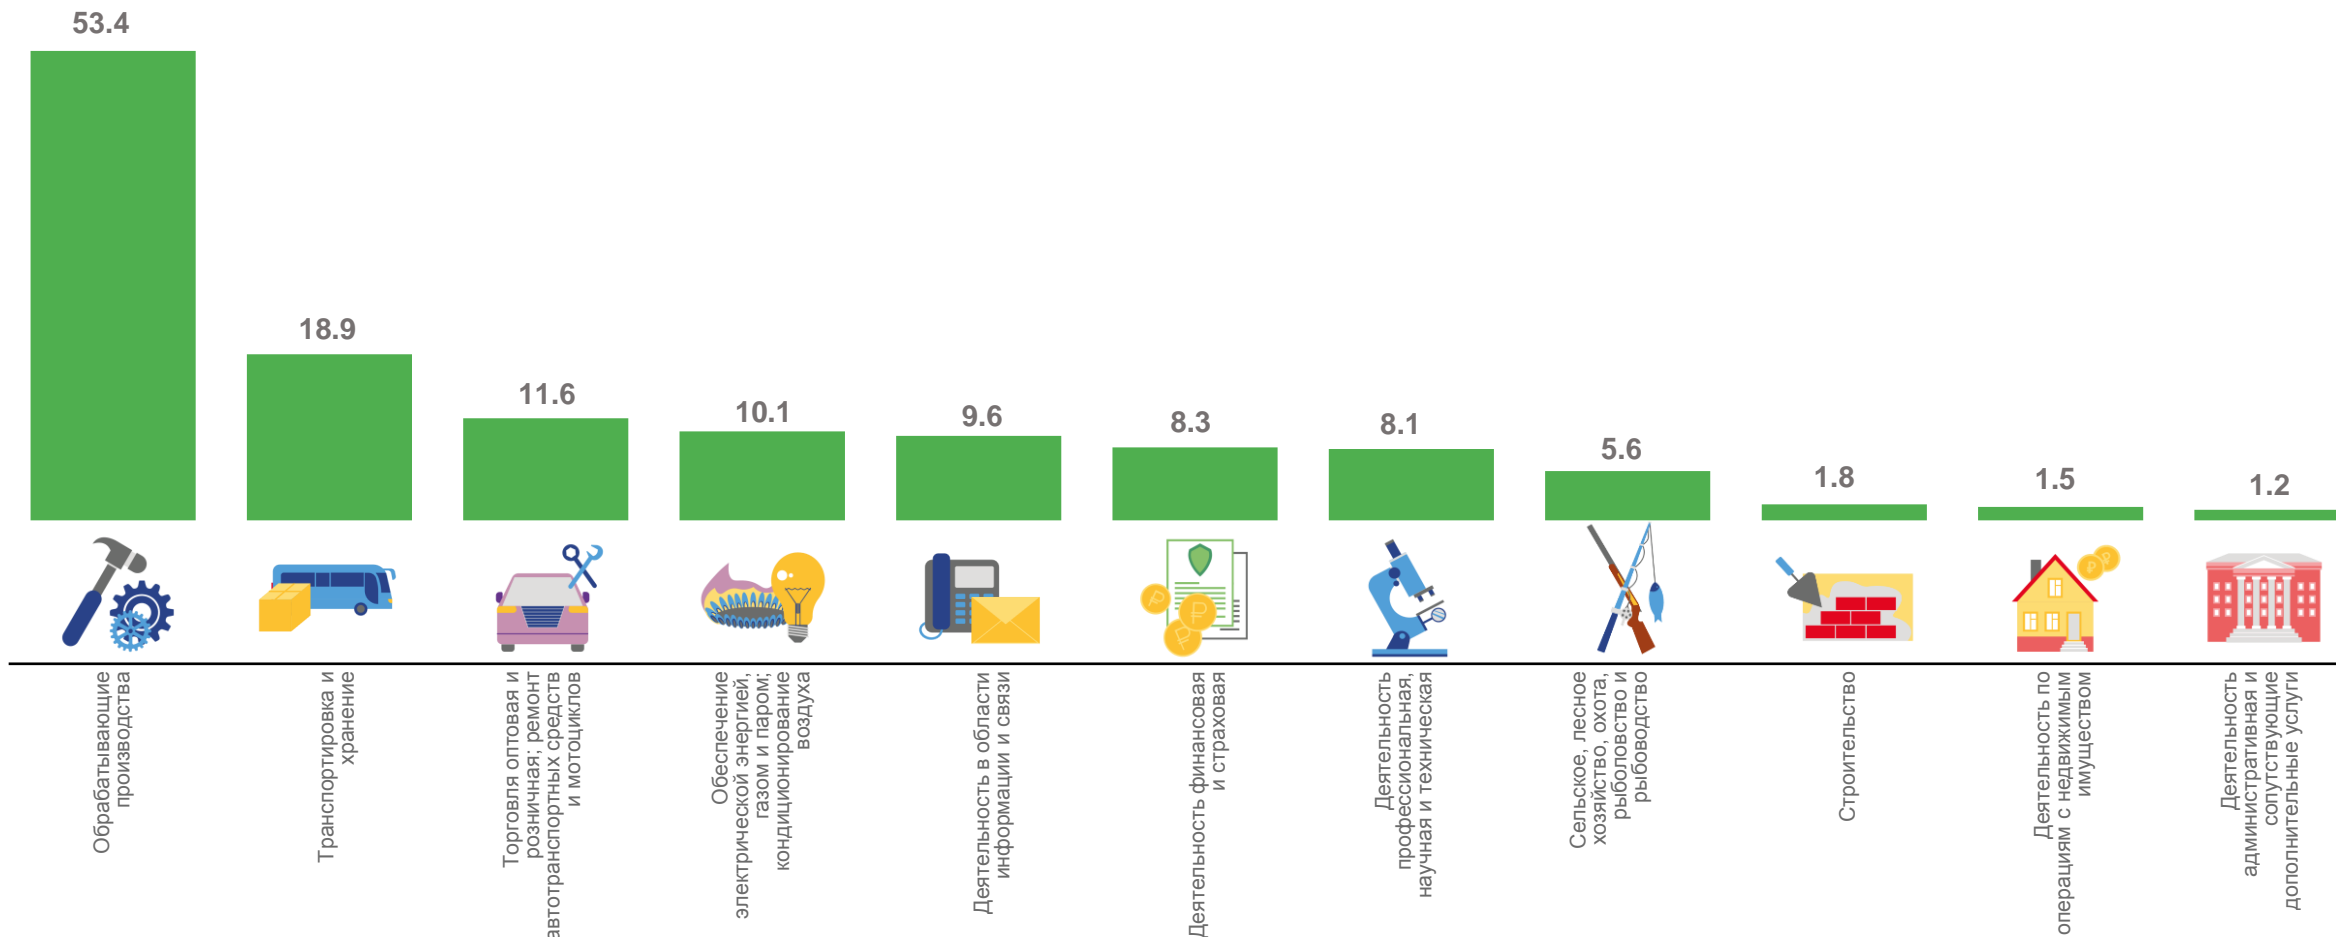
53.4
18.9
11.6
10.1
9.6
8.3
8.1
5.6
1.8
1.5
1.2

Обрабатывающие производства

Транспортировка и хранение

Торговля оптовая и розничная; ремонт автотранспортных средств и мотоциклов

Обеспечение электрической энергией, газом и паром; кондиционирование воздуха

Деятельность в области информации и связи

Деятельность финансовая и страховая

Деятельность профессиональная, научная и техническая

Сельское, лесное хозяйство, охота, рыболовство и рыбоводство

Строительство

Деятельность по операциям с недвижимым имуществом

Деятельность административная и сопутствующие дополнительные услуги